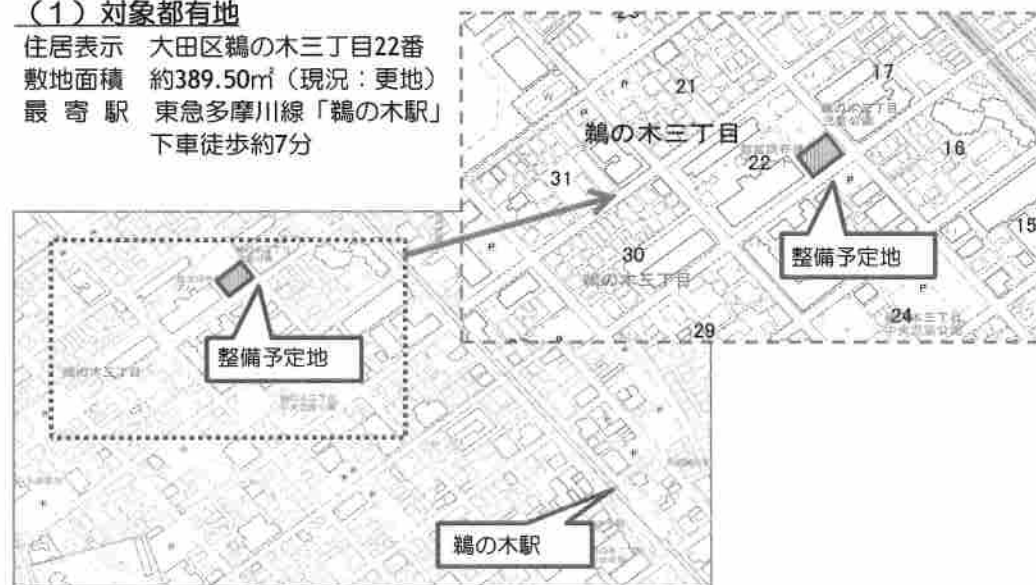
（1）対象都有地

住居表示　大田区鵜の木三丁目22番
敷地面積　約389.50㎡（現況：更地）
最寄駅　東急多摩川線「鵜の木駅」下車徒歩約7分

21

17

鵜の木三丁目

22

16

31

30

15

整備予定地

29

24

整備予定地

鵜の木駅